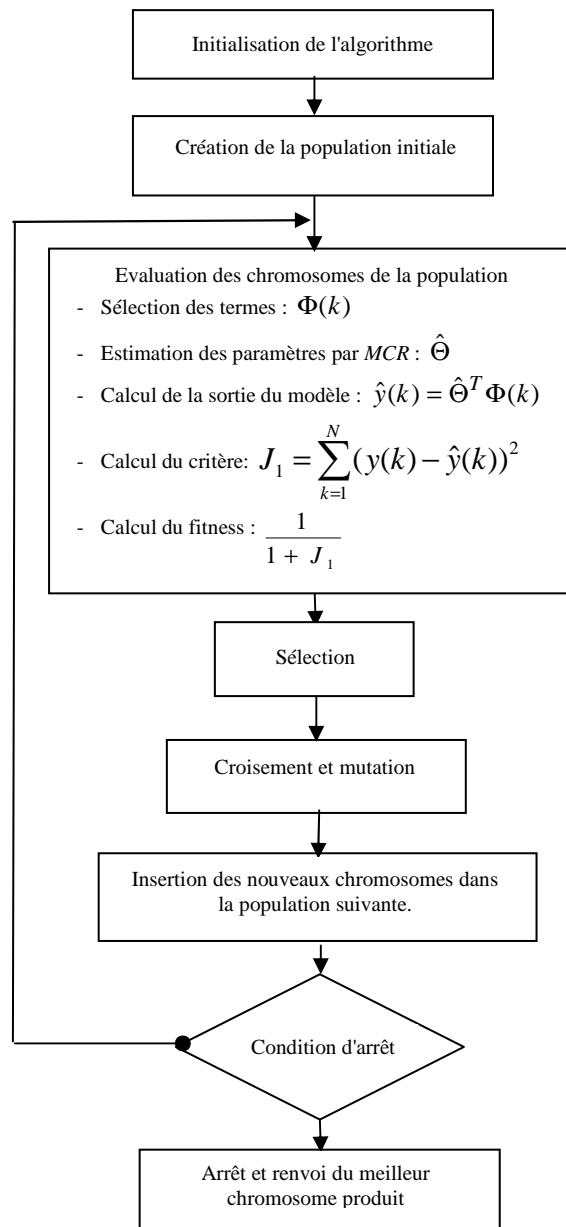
Initialisation de l'algorithme

Création de la population initiale

Evaluation des chromosomes de la population

- Sélection des termes : $\Phi(k)$
- Estimation des paramètres par *MCR* : $\hat{\Theta}$
- Calcul de la sortie du modèle : $\hat{y}(k) = \hat{\Theta}^T \Phi(k)$
- Calcul du critère: $J_1 = \sum_{k=1}^{N} (y(k) - \hat{y}(k))^2$
- Calcul du fitness : $\frac{1}{1 + J_1}$

Sélection

Croisement et mutation

Insertion des nouveaux chromosomes dans la population suivante.

Condition d'arrêt

Arrêt et renvoi du meilleur chromosome produit